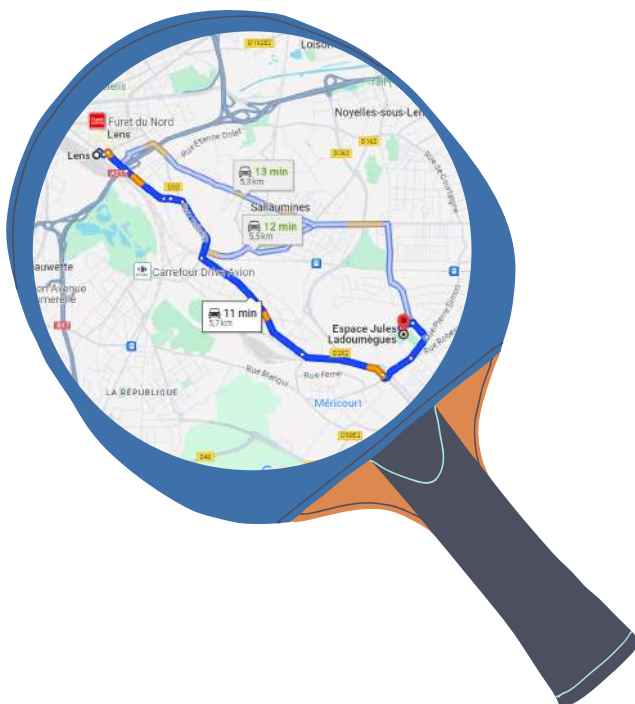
D162E1
Loison
Furet du Nord
Lens
Lens
Rue Étienne Dolet
Noyelles-sous-Lens
D162
A211
D50
13 min
5,3 km
Sallaumines
12 min
5,5 km
Rue de Courtaigne
Carrefour Drive Avion
11 min
5,7 km
Espace Jules Ladoumègues
Rue Pierre Simon
D262
Rue Blanqui
Rue Ferrer
LA RÉPUBLIQUE
Méricourt
D46
D50E1